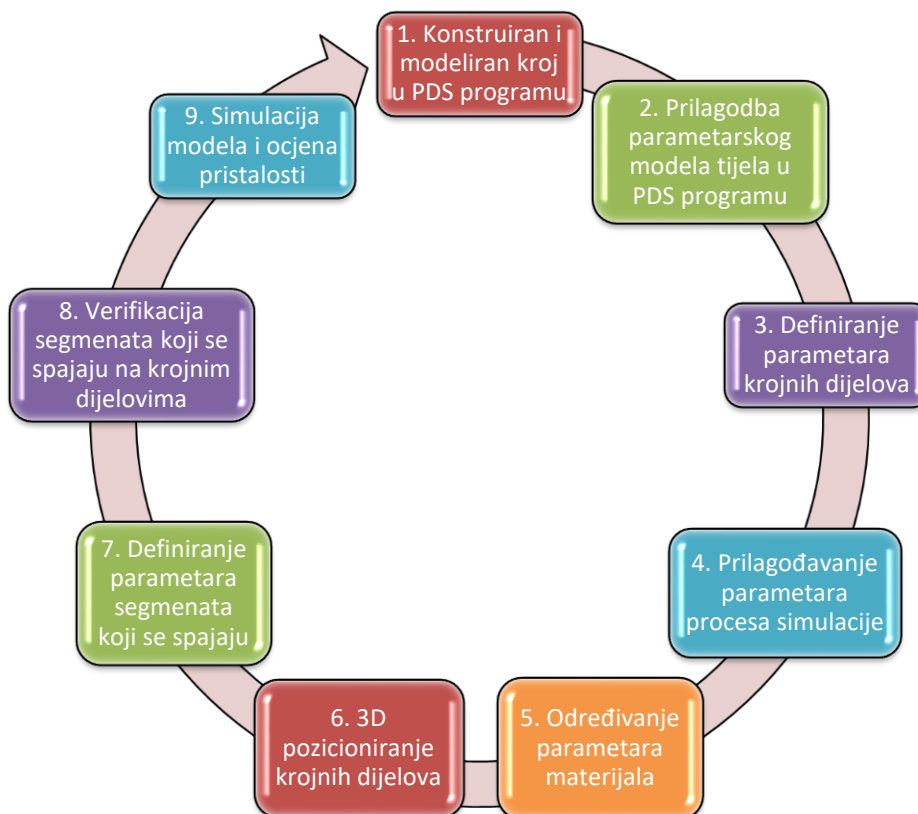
1. Konstruiran i modeliran kroj u PDS programu

2. Prilagodba parametarskog modela tijela u PDS programu

3. Definiranje parametara krojnih dijelova

4. Prilagođavanje parametara procesa simulacije

5. Određivanje parametara materijala

6. 3D pozicioniranje krojnih dijelova

7. Definiranje parametara segmenata koji se spajaju

8. Verifikacija segmenata koji se spajaju na krojnim dijelovima

9. Simulacija modela i ocjena pristalosti